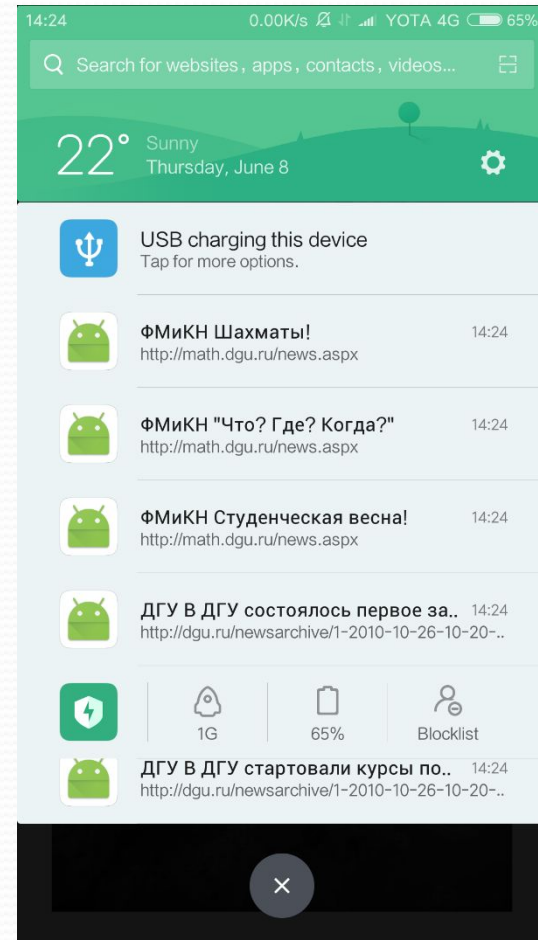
14:24 0.00K/s YOTA 4G 65%

Search for websites, apps, contacts, videos...

22° Sunny
Thursday, June 8

USB charging this device
Tap for more options.

ФМиКН Шахматы! 14:24
http://math.dgu.ru/news.aspx

ФМиКН "Что? Где? Когда?" 14:24
http://math.dgu.ru/news.aspx

ФМиКН Студенческая весна! 14:24
http://math.dgu.ru/news.aspx

ДГУ В ДГУ состоялось первое за.. 14:24
http://dgu.ru/newsarchive/1-2010-10-26-10-20-..

1G
65%
Blocklist

ДГУ В ДГУ стартовали курсы по.. 14:24
http://dgu.ru/newsarchive/1-2010-10-26-10-20-..

×